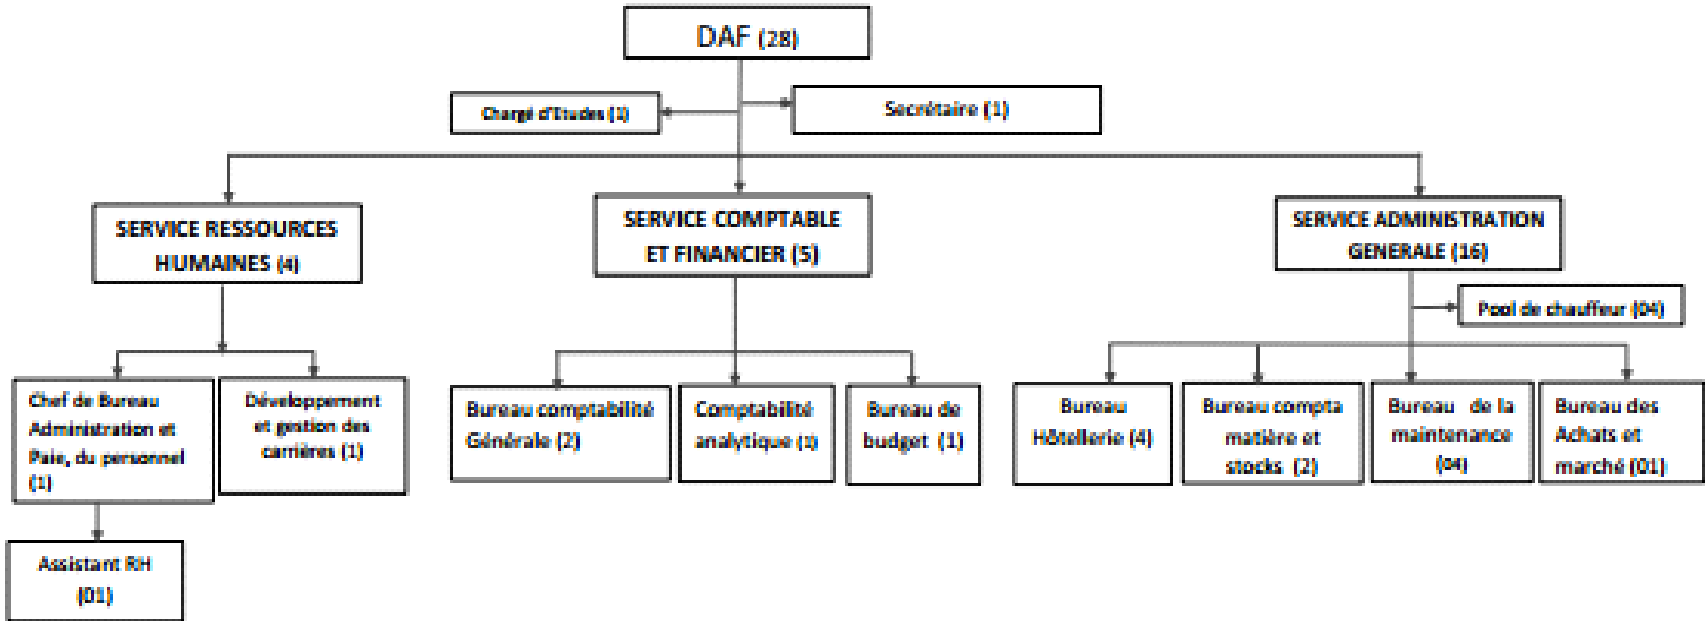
DAF (28)

Chargé d'Etudes (1)

Secrétaire (1)

SERVICE RESSOURCES HUMAINES (4)

SERVICE COMPTABLE ET FINANCIER (5)

SERVICE ADMINISTRATION GENERALE (16)

Pool de chauffeur (04)

Chef de Bureau Administration et Paie, du personnel (1)

Développement et gestion des carrières (1)

Assistant RH (01)

Bureau comptabilité Générale (2)

Comptabilité analytique (1)

Bureau de budget (1)

Bureau Hôtellerie (4)

Bureau compta matière et stocks (2)

Bureau de la maintenance (04)

Bureau des Achats et marché (01)